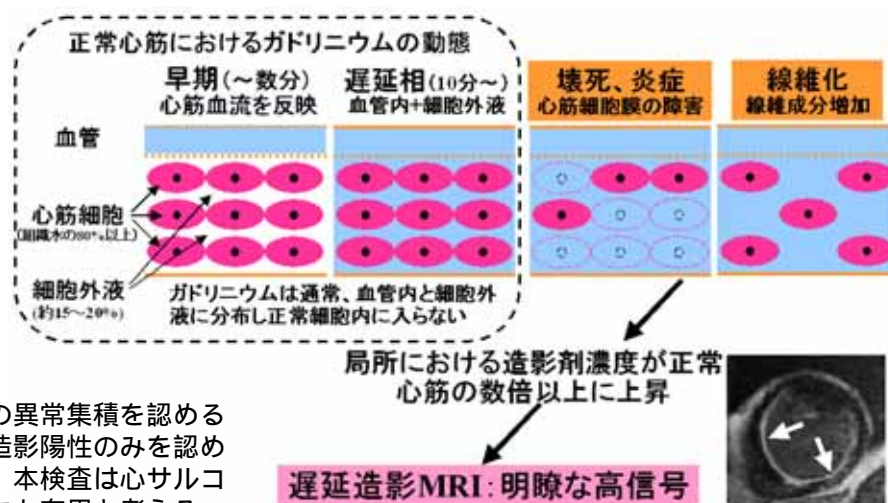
正常心筋におけるガドリニウムの動態

早期(〜数分)
心筋血流を反映

遅延相(10分〜)
血管内+細胞外液

壊死、炎症
心筋細胞膜の障害

線維化
線維成分増加

血管

心筋細胞
(組織水の80%以上)

細胞外液
(約15〜20%)

ガドリニウムは通常、血管内と細胞外液に分布し正常細胞内に入らない

局所における造影剤濃度が正常心筋の数倍以上に上昇

遅延造影MRI:明瞭な高信号

の異常集積を認める
造影陽性のみを認め
本検査は心サルコ
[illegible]